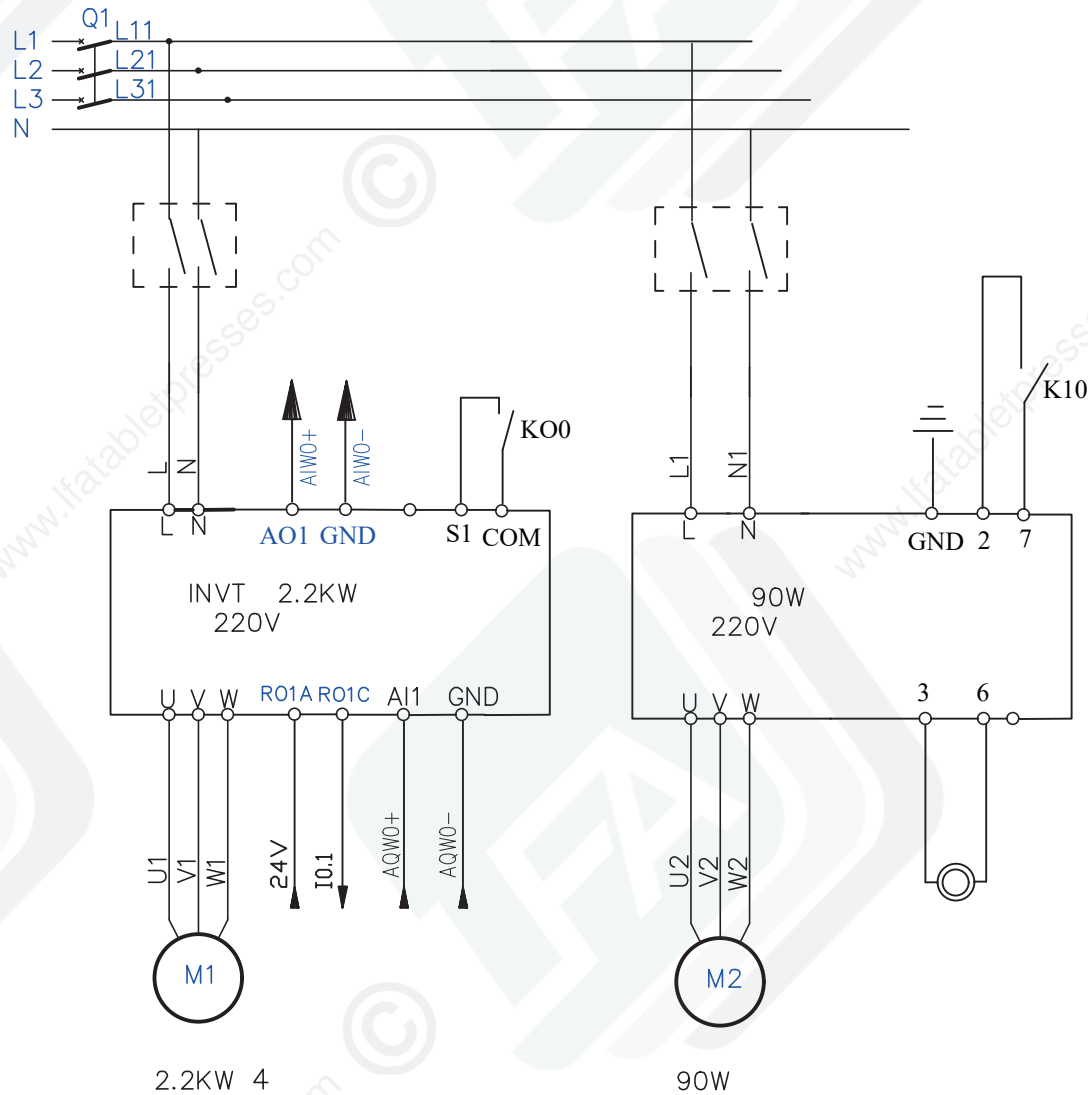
Q1
L1
L11
L2
L21
L3
L31
N

L N
AIW0+ AIW0-
KO0
L N AO1 GND S1 COM
INVT 2.2KW
220V
U V W R01A R01C AI1 GND
U1 V1 W1
24V I0.1 AQW0+ AQW0-
M1
2.2KW 4

L1 N1
K10
L N GND 2 7
90W
220V
U V W 3 6
U2 V2 W2
M2
90W

www.lfatabletpresses.com
www.lfatabletpresses.com